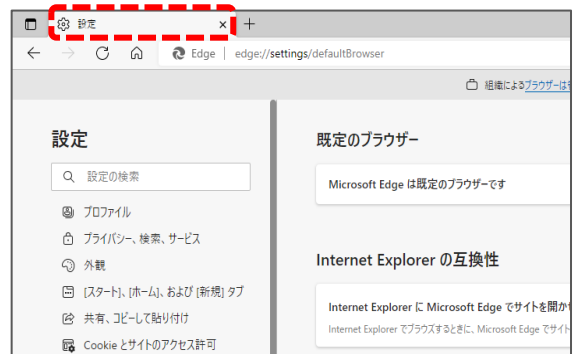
設定
×
+
Edge | edge://settings/defaultBrowser
組織によるブラウザーは

設定
設定の検索
プロファイル
プライバシー、検索、サービス
外観
[スタート]、[ホーム]、および [新規] タブ
共有、コピーして貼り付け
Cookie とサイトのアクセス許可

既定のブラウザー
Microsoft Edge は既定のブラウザーです

Internet Explorer の互換性
Internet Explorer に Microsoft Edge でサイトを開か
Internet Explorer でブラウズするときに、Microsoft Edge で